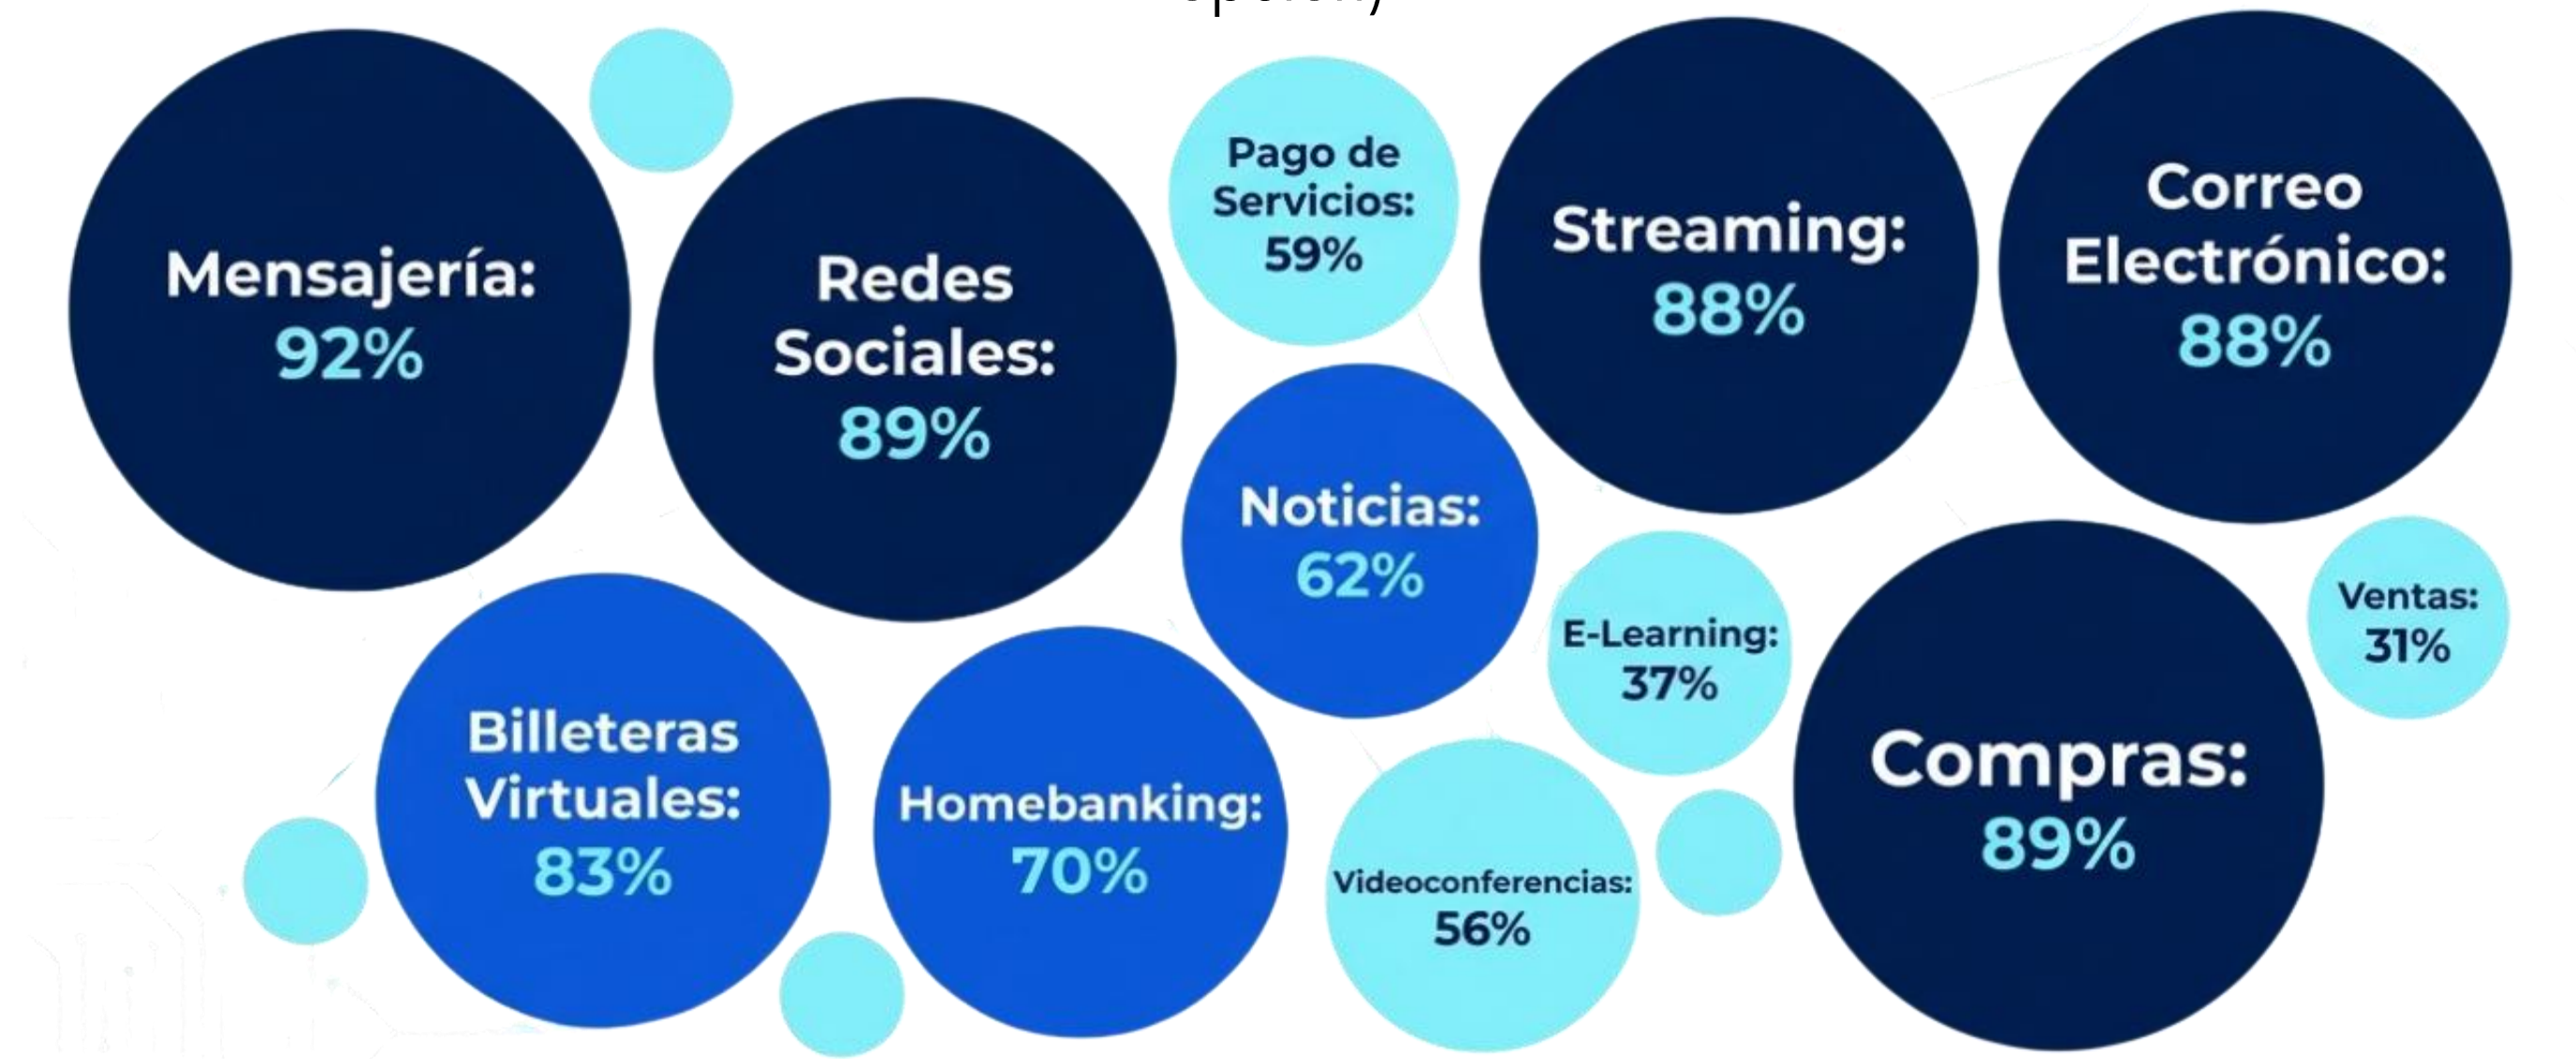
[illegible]

Mensajería: 92%

Redes Sociales: 89%

Pago de Servicios: 59%

Streaming: 88%

Correo Electrónico: 88%

Noticias: 62%

E-Learning: 37%

Ventas: 31%

Billeteras Virtuales: 83%

Homebanking: 70%

Videoconferencias: 56%

Compras: 89%